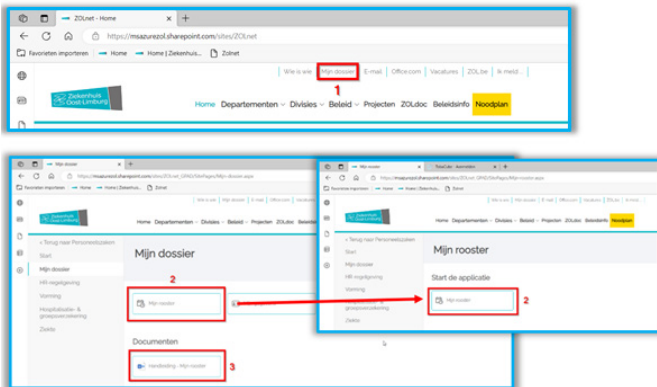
ZOLnet - Home

https://msazurezol.sharepoint.com/sites/ZOLnet

Favorieten importeren | Home | Home | Ziekenhuis... | Zolnet

Ziekenhuis Oost-Limburg

Wie is wie | Mijn dossier | E-mail | Office.com | Vacatures | ZOL.be | Ik meld...

1

Home | Departementen | Divisies | Beleid | Projecten | ZOLdoc | Beleidsinfo | Noodplan

Mijn dossier

https://msazurezol.sharepoint.com/sites/ZOLnet_QPRG/SitePages/Mijn-dossier.aspx

Favorieten importeren | Home | Home | Ziekenhuis... | Zolnet

Home | Departementen | Divisies | Beleid | Projecten | ZOLdoc | Beleidsinfo

< Terug naar Personeelszaken
Start
Mijn dossier
HR-regelgeving
Vorming
Hospitalisatie- & groepsverzekering
Ziekte

Mijn dossier

2

Mijn rooster

Documenten

Handleiding - Mijn rooster

3

Mijn rooster | TimeCare - Aanmelden

https://msazurezol.sharepoint.com/sites/ZOLnet_QPRG/SitePages/Mijn-rooster.aspx

Favorieten importeren | Home | Home | Ziekenhuis... | Zolnet

Wie is wie | Mijn dossier | E-mail | Office.com | Vacatures | ZOL.be | Ik meld...

Home | Departementen | Divisies | Beleid | Projecten | ZOLdoc | Beleidsinfo | Noodplan

< Terug naar Personeelszaken
Start
Mijn dossier
HR-regelgeving
Vorming
Hospitalisatie- & groepsverzekering
Ziekte

Mijn rooster

Start de applicatie

Mijn rooster

2